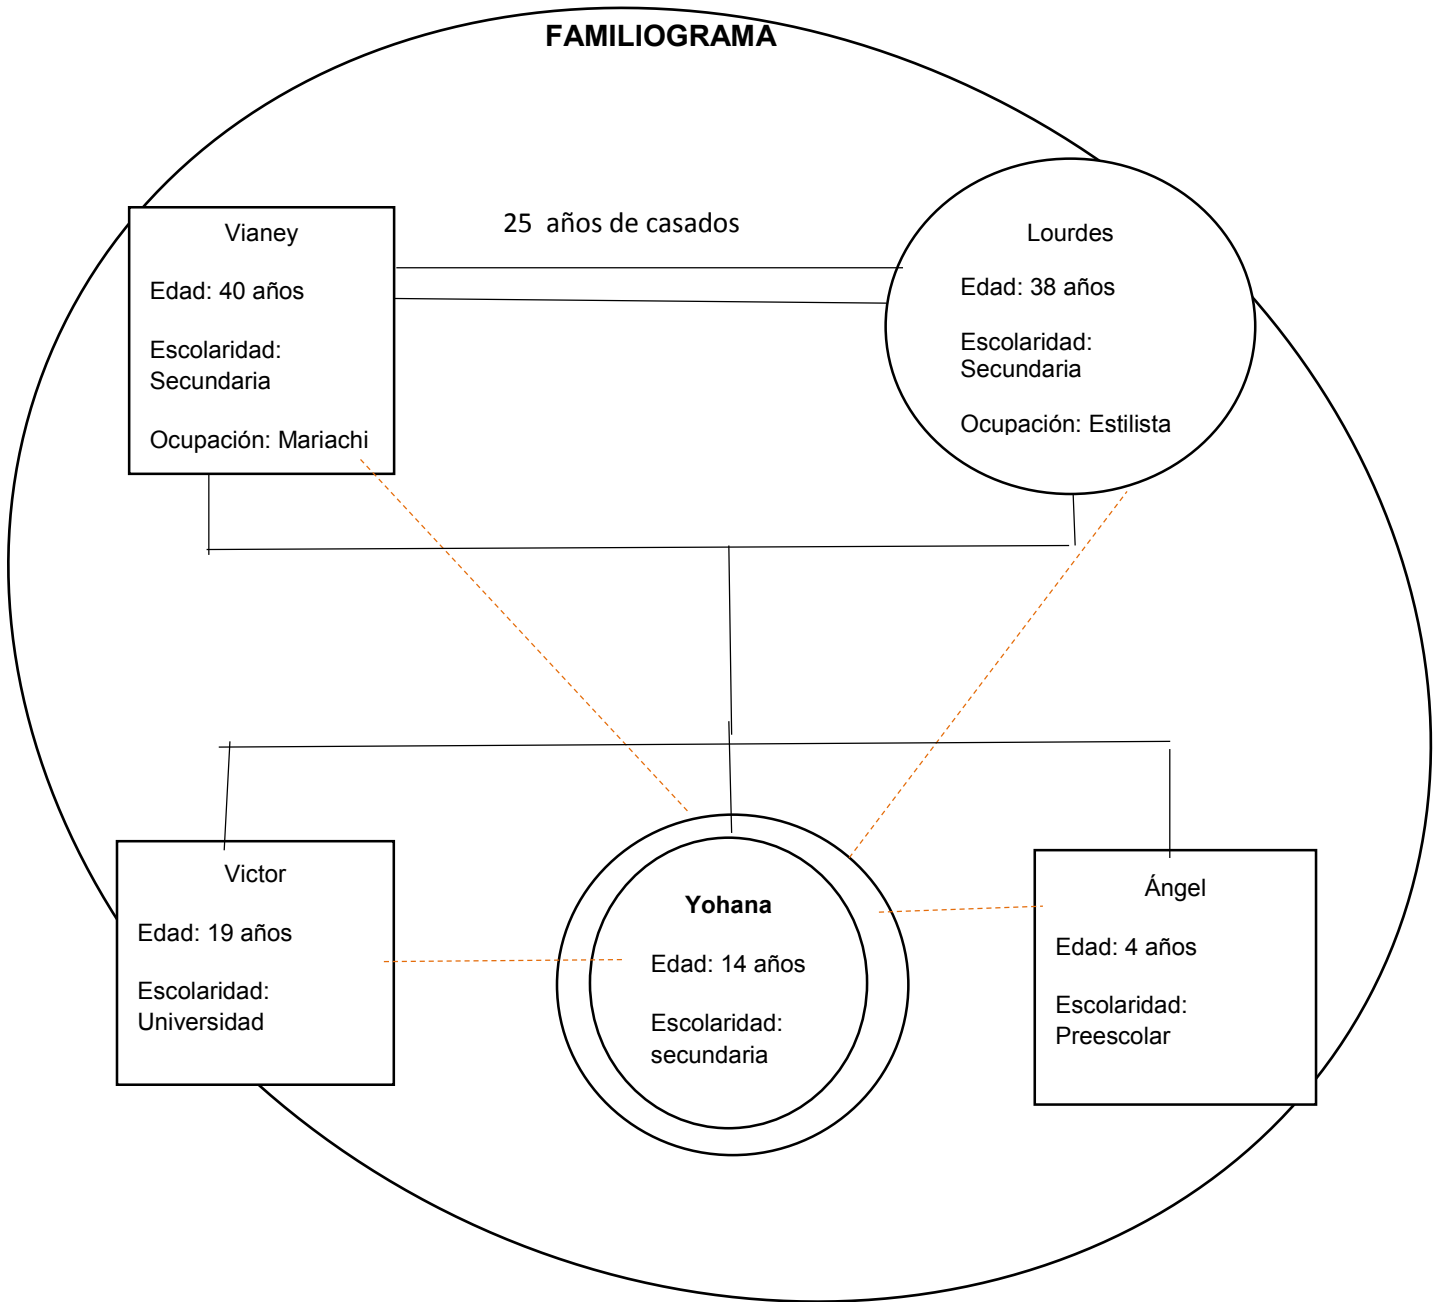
FAMILIOGRAMA

Vianey

Edad: 40 años

Escolaridad: Secundaria

Ocupación: Mariachi

25 años de casados

Lourdes

Edad: 38 años

Escolaridad: Secundaria

Ocupación: Estilista

Victor

Edad: 19 años

Escolaridad: Universidad

Yohana

Edad: 14 años

Escolaridad: secundaria

Ángel

Edad: 4 años

Escolaridad: Preescolar